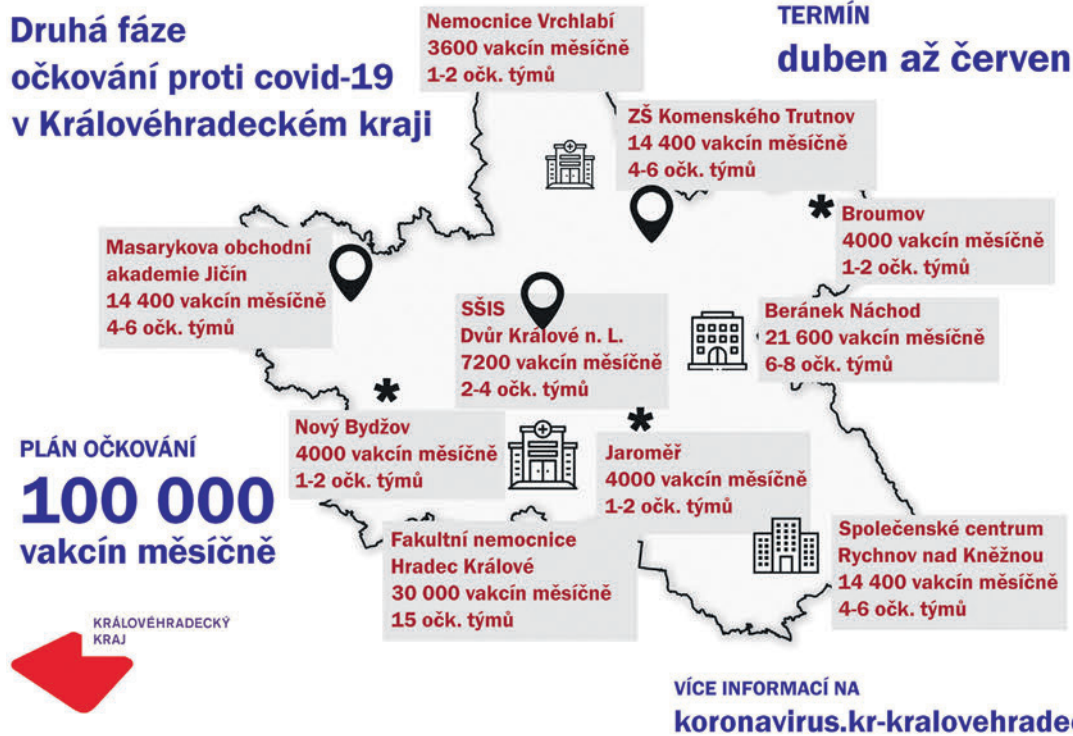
Druhá fáze očkování proti covid-19 v Královéhradeckém kraji

Nemocnice Vrchlabí
3600 vakcín měsíčně
1-2 očk. týmů

TERMÍN
duben až červen

ZŠ Komenského Trutnov
14 400 vakcín měsíčně
4-6 očk. týmů

Broumov
4000 vakcín měsíčně
1-2 očk. týmů

Masarykova obchodní akademie Jičín
14 400 vakcín měsíčně
4-6 očk. týmů

SŠIS
Dvůr Králové n. L.
7200 vakcín měsíčně
2-4 očk. týmů

Beránek Náchod
21 600 vakcín měsíčně
6-8 očk. týmů

Nový Bydžov
4000 vakcín měsíčně
1-2 očk. týmů

Jaroměř
4000 vakcín měsíčně
1-2 očk. týmů

PLÁN OČKOVÁNÍ
100 000
vakcín měsíčně

Fakultní nemocnice
Hradec Králové
30 000 vakcín měsíčně
15 očk. týmů

Společenské centrum
Rychnov nad Kněžnou
14 400 vakcín měsíčně
4-6 očk. týmů

KRÁLOVÉHRADECKÝ KRAJ

VÍCE INFORMACÍ NA
koronavirus.kr-kralovehrade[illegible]